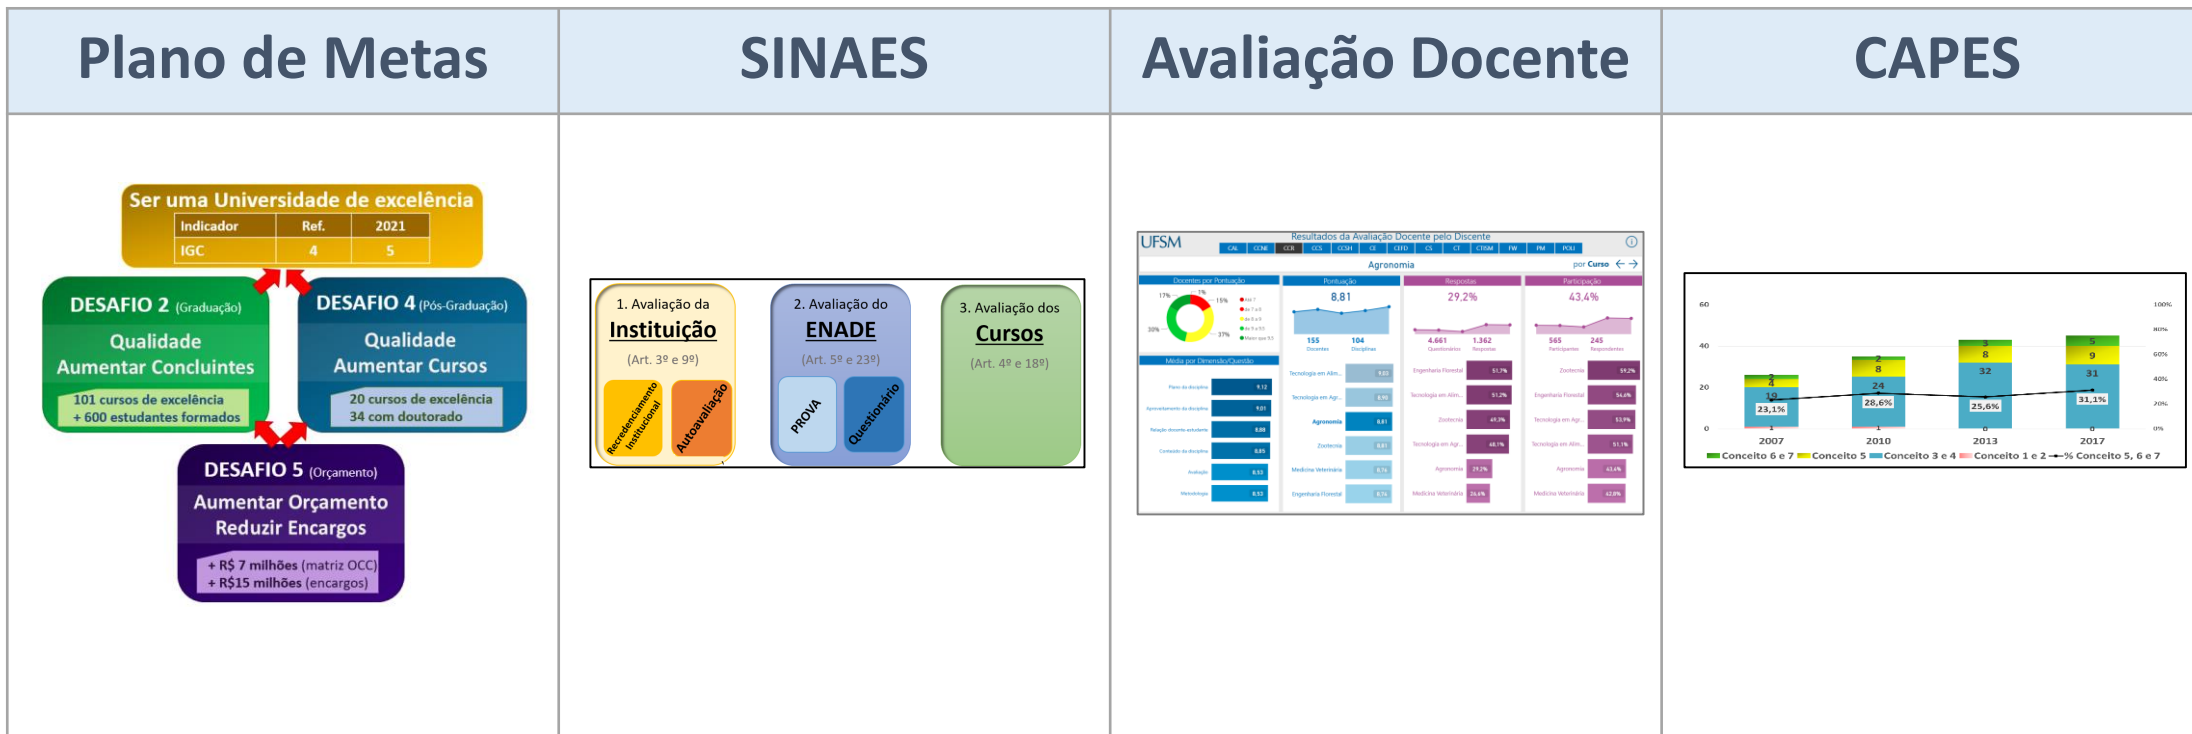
| Plano de Metas | SINAES | Avaliação Docente | CAPES |
|---|---|---|---|

Ser uma Universidade de excelência

| Indicador | Ref. | 2021 |
|---|---|---|
| IGC | 4 | 5 |

DESAFIO 2 (Graduação)
Qualidade
Aumentar Concluintes
101 cursos de excelência
+ 600 estudantes formados

DESAFIO 4 (Pós-Graduação)
Qualidade
Aumentar Cursos
20 cursos de excelência
34 com doutorado

DESAFIO 5 (Orçamento)
Aumentar Orçamento
Reduzir Encargos
+ R$ 7 milhões (matriz OCC)
+ R$15 milhões (encargos)

1. Avaliação da Instituição (Art. 3º e 9º)
Recredenciamento Institucional
Autoavaliação

2. Avaliação do ENADE (Art. 5º e 23º)
PROVA
Questionário

3. Avaliação dos Cursos (Art. 4º e 18º)

UFSM Resultados da Avaliação Docente pelo Discente
Agronomia
por Curso
Docentes por Pontuação
Pontuação
Respostas
Participação
8,81
29,2%
43,4%
155 104
4.661 1.362
565 245
Média por Dimensão/Questão
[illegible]

60 40 20 0
100% 80% 60% 40% 20% 0%
2007 2010 2013 2017
2 4 19 1 23,1%
2 8 24 1 28,6%
3 8 32 0 25,6%
5 9 31 0 31,1%
Conceito 6 e 7 Conceito 5 Conceito 3 e 4 Conceito 1 e 2 % Conceito 5, 6 e 7